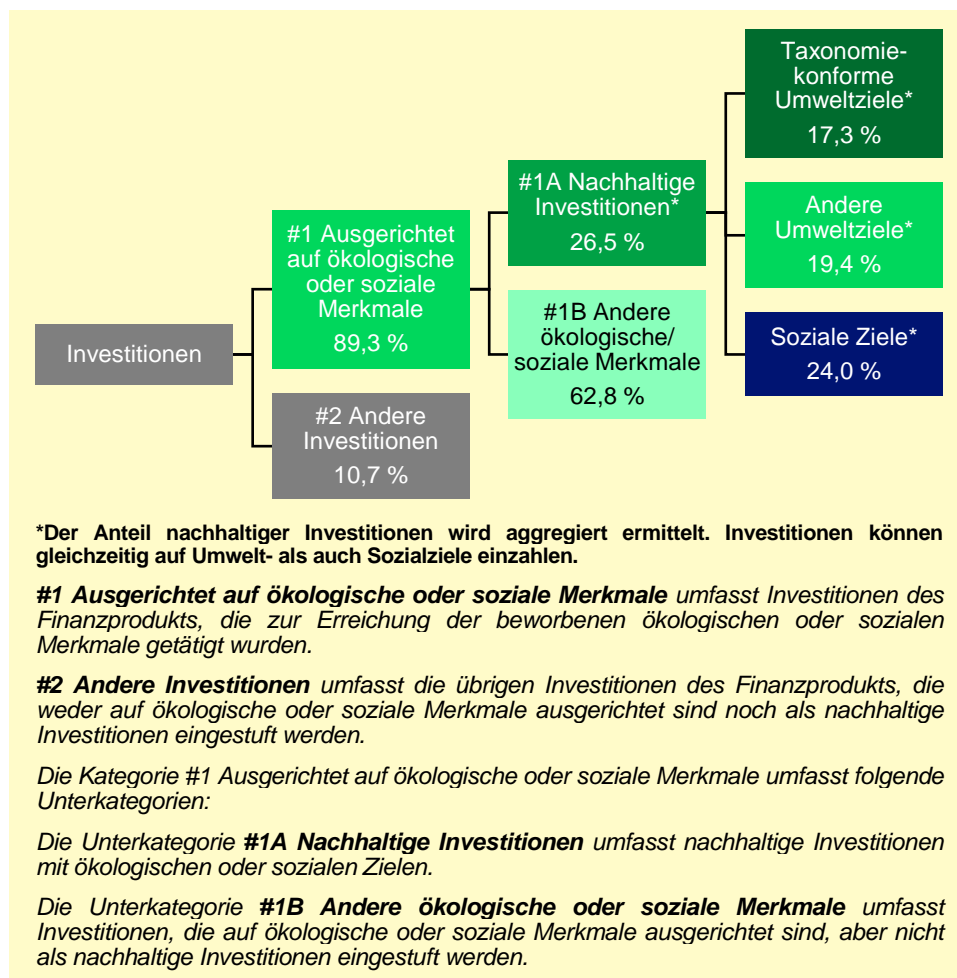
Investitionen

#1 Ausgerichtet auf ökologische oder soziale Merkmale
89,3 %

#2 Andere Investitionen
10,7 %

#1A Nachhaltige Investitionen*
26,5 %

#1B Andere ökologische/ soziale Merkmale
62,8 %

Taxonomie-konforme Umweltziele*
17,3 %

Andere Umweltziele*
19,4 %

Soziale Ziele*
24,0 %

*Der Anteil nachhaltiger Investitionen wird aggregiert ermittelt. Investitionen können gleichzeitig auf Umwelt- als auch Sozialziele einzahlen.

**#1 Ausgerichtet auf ökologische oder soziale Merkmale** umfasst Investitionen des Finanzprodukts, die zur Erreichung der beworbenen ökologischen oder sozialen Merkmale getätigt wurden.

**#2 Andere Investitionen** umfasst die übrigen Investitionen des Finanzprodukts, die weder auf ökologische oder soziale Merkmale ausgerichtet sind noch als nachhaltige Investitionen eingestuft werden.

Die Kategorie #1 Ausgerichtet auf ökologische oder soziale Merkmale umfasst folgende Unterkategorien:

Die Unterkategorie **#1A Nachhaltige Investitionen** umfasst nachhaltige Investitionen mit ökologischen oder sozialen Zielen.

Die Unterkategorie **#1B Andere ökologische oder soziale Merkmale** umfasst Investitionen, die auf ökologische oder soziale Merkmale ausgerichtet sind, aber nicht als nachhaltige Investitionen eingestuft werden.